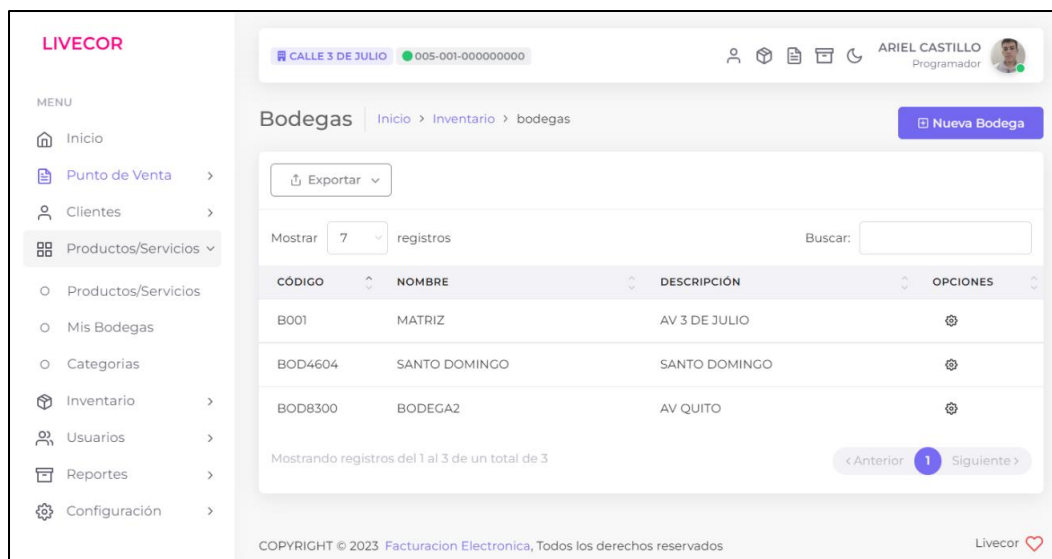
LIVECOR

MENU

Inicio

Punto de Venta

Clientes

Productos/Servicios

Productos/Servicios

Mis Bodegas

Categorias

Inventario

Usuarios

Reportes

Configuración

CALLE 3 DE JULIO 005-001-000000000

ARIEL CASTILLO
Programador

Bodegas Inicio > Inventario > bodegas

Nueva Bodega

Exportar

Mostrar 7 registros Buscar:

| CÓDIGO | NOMBRE | DESCRIPCIÓN | OPCIONES |
|---|---|---|---|
| B001 | MATRIZ | AV 3 DE JULIO | |
| BOD4604 | SANTO DOMINGO | SANTO DOMINGO | |
| BOD8300 | BODEGA2 | AV QUITO | |

Mostrando registros del 1 al 3 de un total de 3

‹Anterior 1 Siguiente›

COPYRIGHT © 2023 Facturacion Electronica, Todos los derechos reservados

Livecor